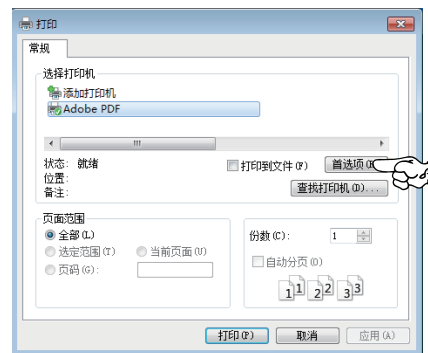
打印

常规

选择打印机

添加打印机

Adobe PDF

状态： 就绪
位置：
备注：

打印到文件 (F)

首选项 (R)

查找打印机 (D)...

页面范围

全部 (L)

选定范围 (T)

当前页面 (U)

页码 (G)：

份数 (C)：

1

自动分页 (O)

1 1 2 2 3 3

打印 (P)

取消

应用 (A)